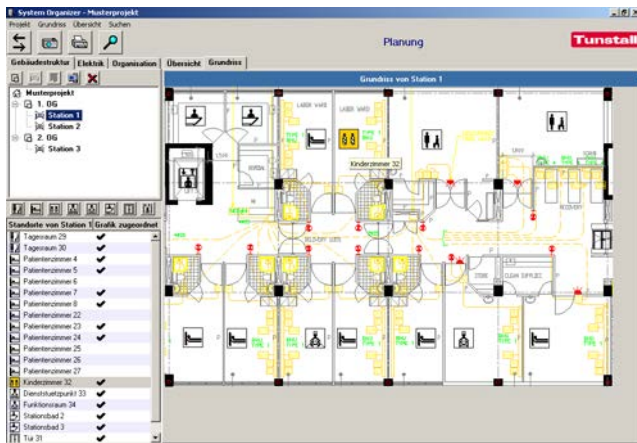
System Organizer - Musterprojekt

Projekt Grundriss Übersicht Suchen

Planung

Tunstall

Gebäudestruktur Elektrik Organisation Übersicht Grundriss

Musterprojekt
1. OG
Station 1
Station 2
2. OG
Station 3

| Standorte von Station 1 | Grafik zugeordnet |
|---|---|
| Tagesraum 29 | ✔ |
| Tagesraum 30 | ✔ |
| Patientenzimmer 4 | ✔ |
| Patientenzimmer 5 | ✔ |
| Patientenzimmer 6 | |
| Patientenzimmer 7 | ✔ |
| Patientenzimmer 8 | ✔ |
| Patientenzimmer 22 | |
| Patientenzimmer 23 | ✔ |
| Patientenzimmer 24 | ✔ |
| Patientenzimmer 25 | |
| Patientenzimmer 26 | |
| Patientenzimmer 27 | |
| Kinderzimmer 32 | ✔ |
| Dienststuetzpunkt 33 | ✔ |
| Funktionsraum 34 | ✔ |
| Stationsbad 2 | ✔ |
| Stationsbad 3 | ✔ |
| Tür 31 | ✔ |

Grundriss von Station 1

Kinderzimmer 32

LABOR WARD

LABOR WARD

STORE

CLEAN SUPPLIES